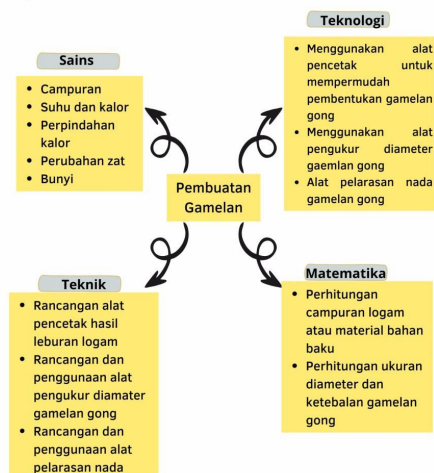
Sains

- Campuran
- Suhu dan kalor
- Perpindahan kalor
- Perubahan zat
- Bunyi

Teknologi

- Menggunakan alat pencetak untuk mempermudah pembentukan gamelan gong
- Menggunakan alat pengukur diameter gaemlan gong
- Alat pelarasan nada gamelan gong

Pembuatan Gamelan

Teknik

- Rancangan alat pencetak hasil leburan logam
- Rancangan dan penggunaan alat pengukur diamater gamelan gong
- Rancangan dan penggunaan alat pelarasan nada

Matematika

- Perhitungan campuran logam atau material bahan baku
- Perhitungan ukuran diameter dan ketebalan gamelan gong